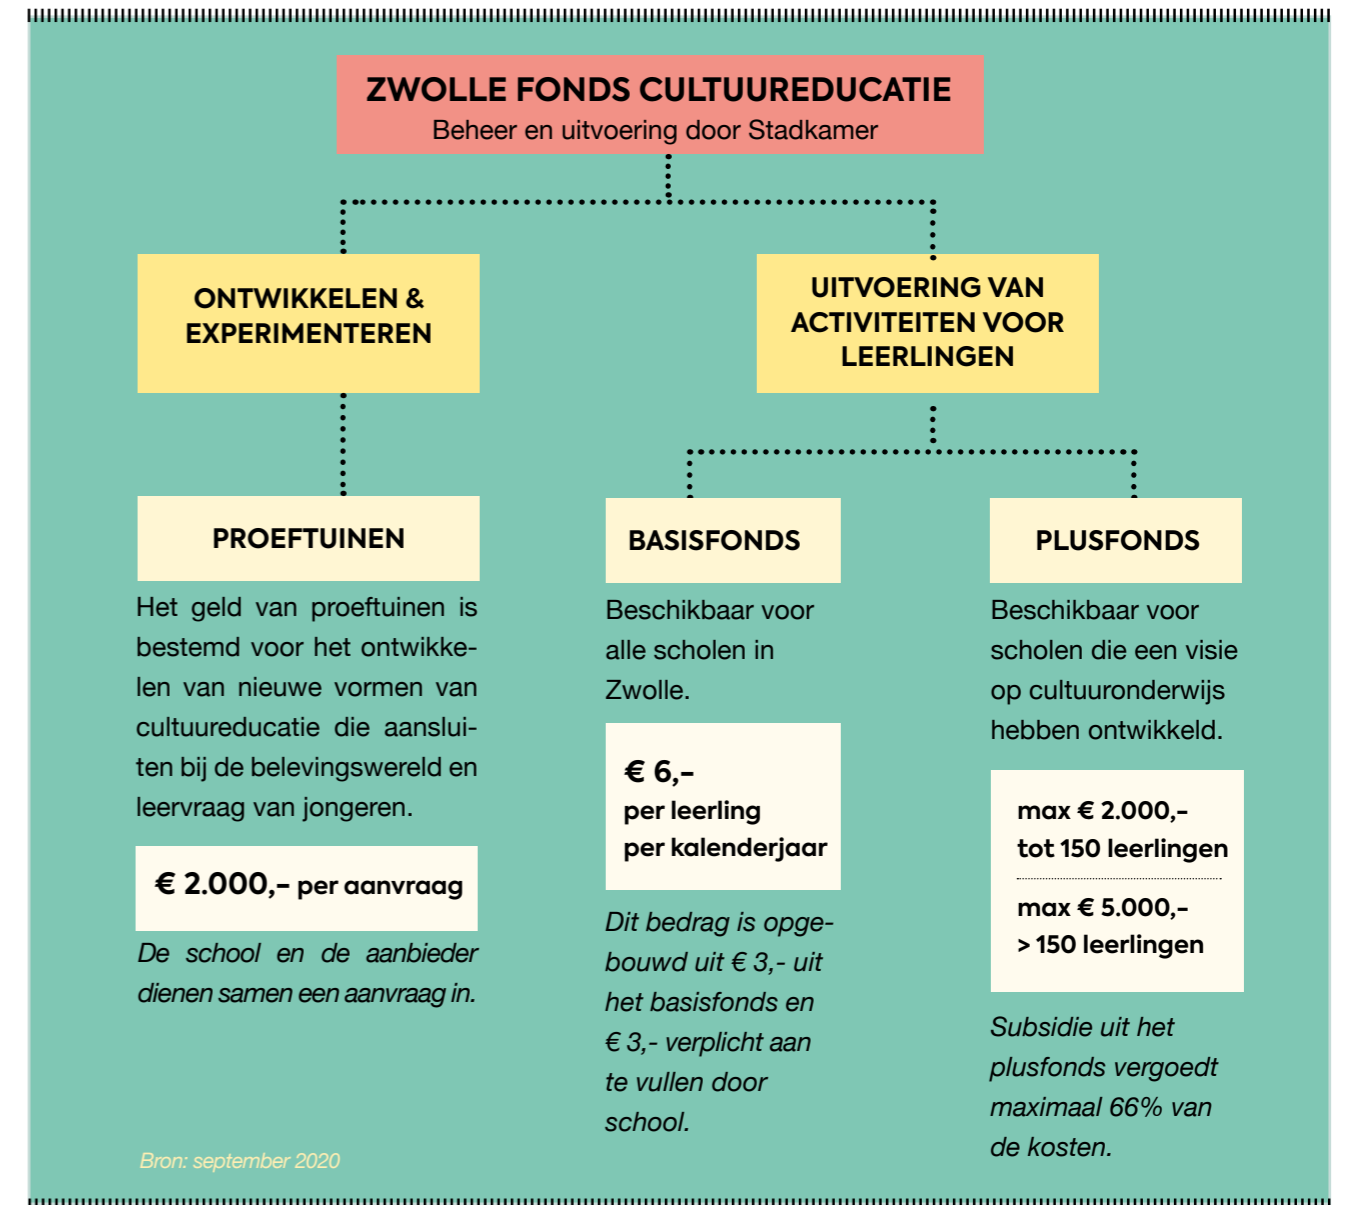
ZWOLLE FONDS CULTUUREDUCATIE
Beheer en uitvoering door Stadkamer

ONTWIKKELEN & EXPERIMENTEREN

UITVOERING VAN ACTIVITEITEN VOOR LEERLINGEN

PROEFTUINEN

Het geld van proeftuinen is bestemd voor het ontwikkelen van nieuwe vormen van cultuureducatie die aansluiten bij de belevingswereld en leervraag van jongeren.

€ 2.000,– per aanvraag

De school en de aanbieder dienen samen een aanvraag in.

BASISFONDS

Beschikbaar voor alle scholen in Zwolle.

€ 6,–
per leerling
per kalenderjaar

Dit bedrag is opgebouwd uit € 3,- uit het basisfonds en € 3,- verplicht aan te vullen door school.

PLUSFONDS

Beschikbaar voor scholen die een visie op cultuuronderwijs hebben ontwikkeld.

max € 2.000,–
tot 150 leerlingen

max € 5.000,–
> 150 leerlingen

Subsidie uit het plusfonds vergoedt maximaal 66% van de kosten.

Bron: september 2020